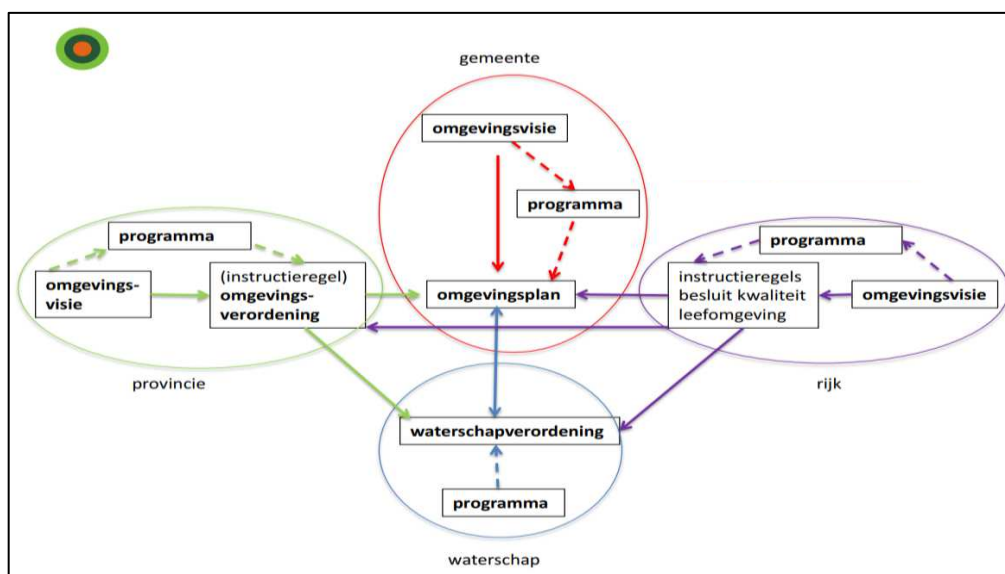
gemeente

omgevingsvisie

programma

omgevingsplan

programma

omgevingsvisie

(instructieregel) omgevingsverordening

provincie

programma

instructieregels besluit kwaliteit leefomgeving

omgevingsvisie

rijk

waterschapverordening

programma

waterschap